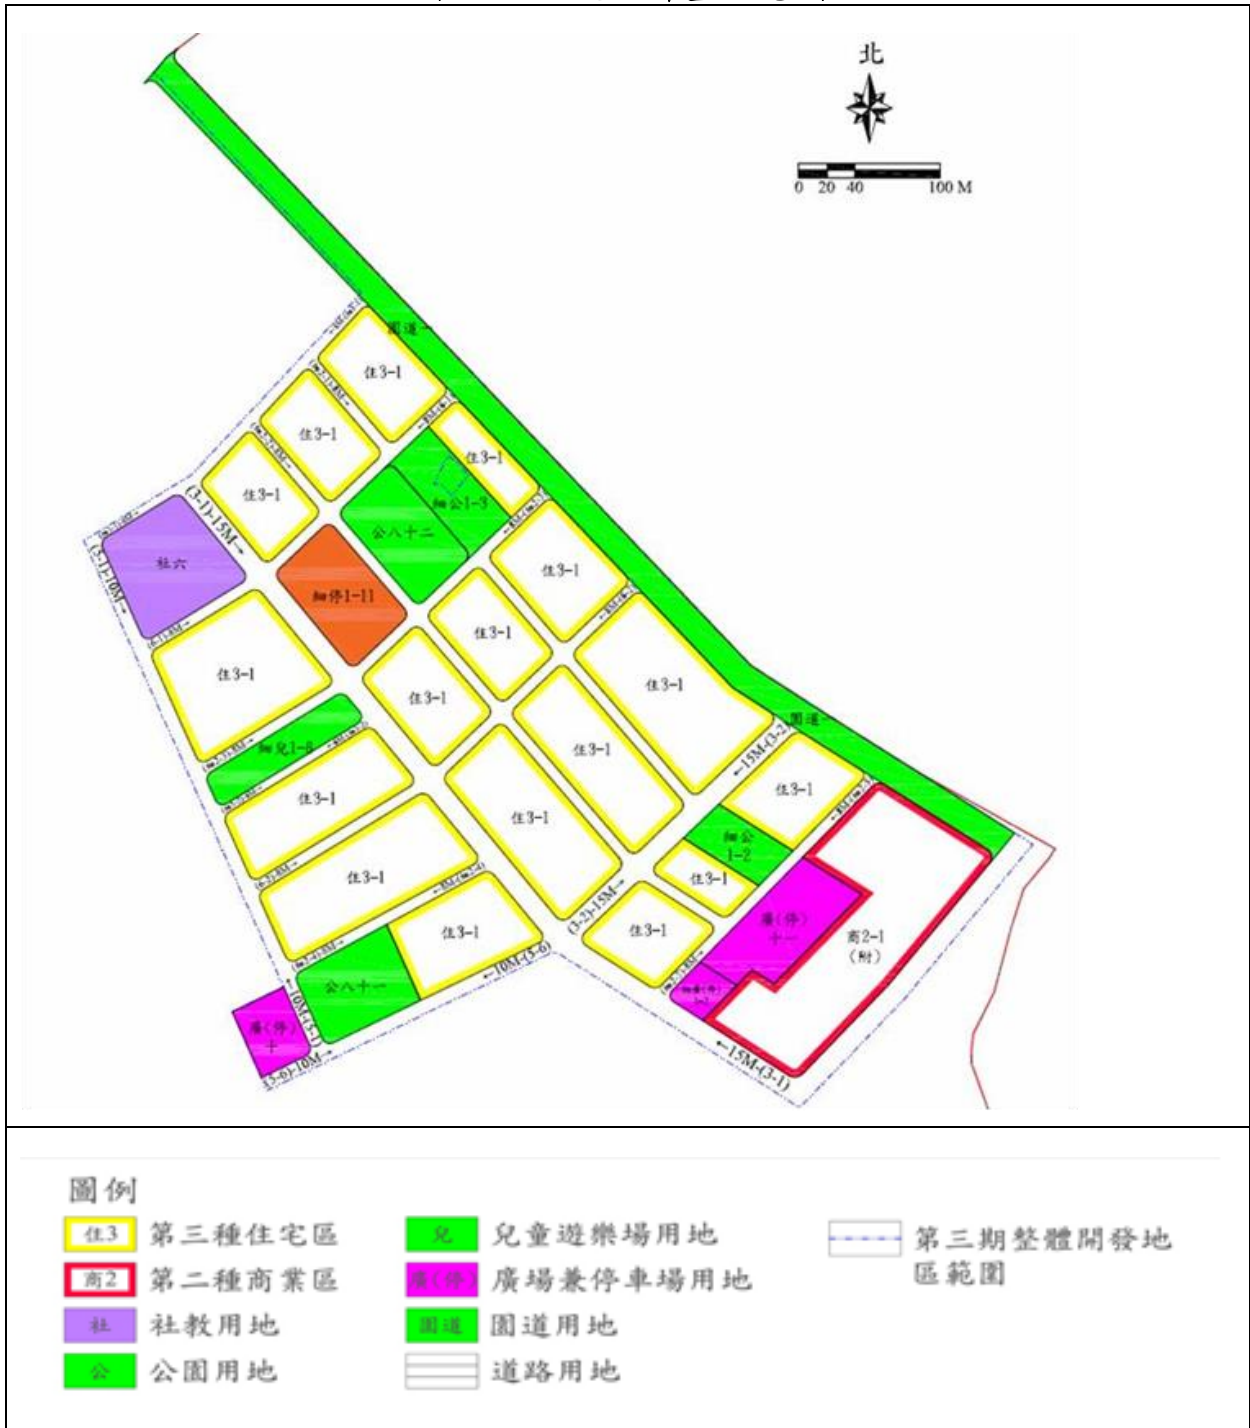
北

0 20 40 100 M

園道一

住3-1
住3-1
住3-1
住3-1
細公1-3
公八十二
社六
細停1-11
住3-1
住3-1
住3-1
住3-1
住3-1
細兒1-6
住3-1
住3-1
住3-1
住3-1
住3-1
細公 1-2
住3-1
住3-1
住3-1
廣(停)十一
商2-1 (附)
公八十一
廣(停)十
園道一

(3-1)-15M
(5-1)-10M
←15M-(3-2)
(3-2)-15M
←10M-(5-6)
←10M-(5-1)
(5-6)-10M
←15M-(3-1)

圖例
住3 第三種住宅區
商2 第二種商業區
社 社教用地
公 公園用地
兒 兒童遊樂場用地
廣(停) 廣場兼停車場用地
園道 園道用地
道路用地
第三期整體開發地區範圍